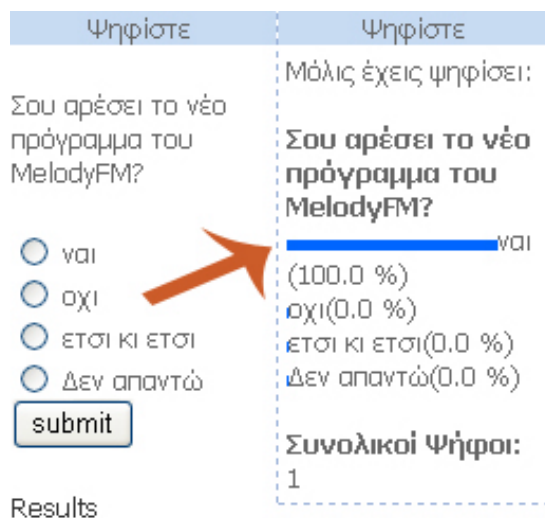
Ψηφίστε

Σου αρέσει το νέο πρόγραμμα του MelodyFM?

ναι
οχι
ετσι κι ετσι
Δεν απαντώ

submit

Results

Ψηφίστε

Μόλις έχεις ψηφίσει:

Σου αρέσει το νέο πρόγραμμα του MelodyFM?

ναι (100.0 %)
οχι(0.0 %)
ετσι κι ετσι(0.0 %)
Δεν απαντώ(0.0 %)

Συνολικοι Ψήφοι: 1